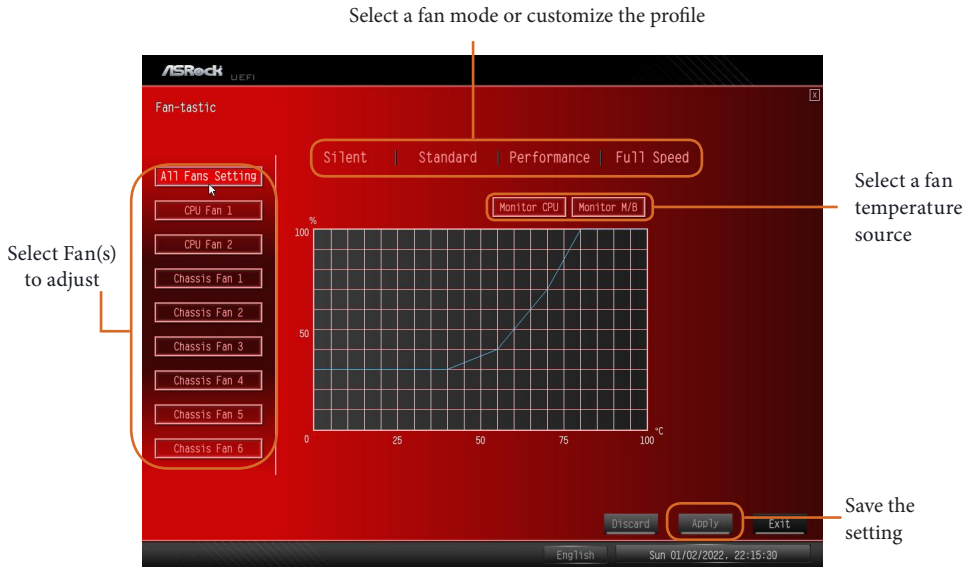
Select a fan mode or customize the profile

ASRock UEFI

Fan-tastic

X

Silent | Standard | Performance | Full Speed

All Fans Setting

CPU Fan 1

CPU Fan 2

Chassis Fan 1

Chassis Fan 2

Chassis Fan 3

Chassis Fan 4

Chassis Fan 5

Chassis Fan 6

Monitor CPU

Monitor M/B

%

100

50

0

25

50

75

100

°C

Select Fan(s) to adjust

Select a fan temperature source

Discard

Apply

Exit

Save the setting

English

Sun 01/02/2022, 22:15:30